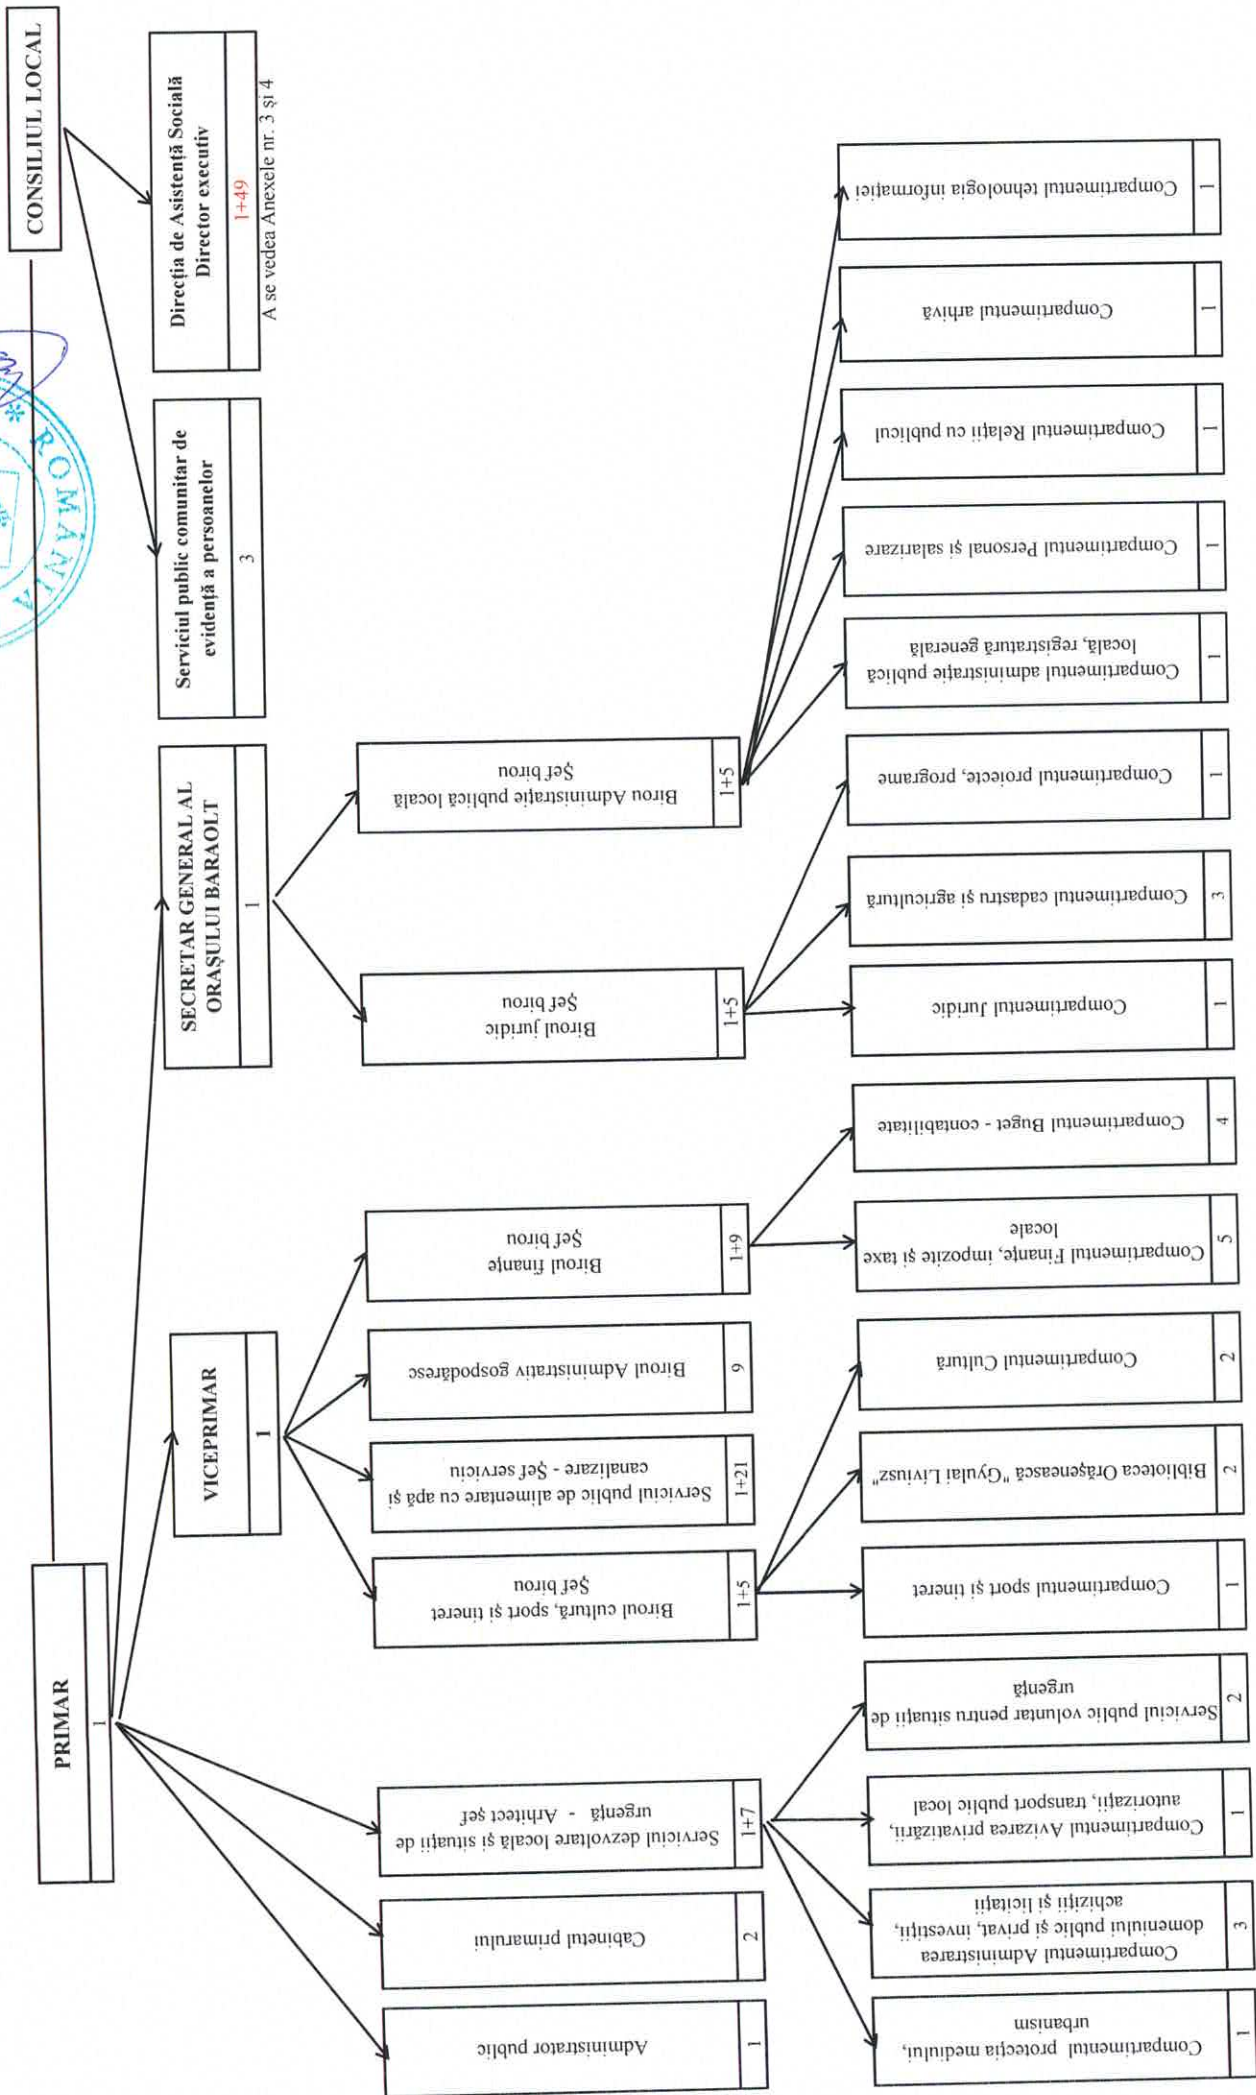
CONSILIUL LOCAL

Direcţia de Asistenţă Socială
Director executiv
1+49
A se vedea Anexele nr. 3 şi 4

Serviciul public comunitar de evidenţă a persoanelor
3

SECRETAR GENERAL AL ORAŞULUI BARAOLT
1

VICEPRIMAR
1

PRIMAR
1

Administrator public
1

Cabinetul primarului
2

Serviciul dezvoltare locală şi situaţii de urgenţă - Arhitect şef
1+7

Biroul cultură, sport şi tineret Şef birou
1+5

Serviciul public de alimentare cu apă şi canalizare - Şef serviciu
1+21

Biroul Administrativ gospodăresc
9

Biroul finanţe Şef birou
1+9

Biroul juridic Şef birou
1+5

Birou Administraţie publică locală Şef birou
1+5

Compartimentul protecţia mediului, urbanism
1

Compartimentul Administrarea domeniului public şi privat, investiţii, achiziţii şi licitaţii
3

Compartimentul Avizarea privatizării, autorizaţii, transport public local
1

Serviciul public voluntar pentru situaţii de urgenţă
2

Compartimentul sport şi tineret
1

Biblioteca Orăşenească "Gyulai Líviusz"
2

Compartimentul Cultură
2

Compartimentul Finanţe, impozite şi taxe locale
5

Compartimentul Buget - contabilitate
4

Compartimentul Juridic
1

Compartimentul cadastru şi agricultură
3

Compartimentul proiecte, programe
1

Compartimentul administraţie publică locală, registratură generală
1

Compartimentul Personal şi salarizare
1

Compartimentul Relaţii cu publicul
1

Compartimentul arhivă
1

Compartimentul tehnologia informaţiei
1